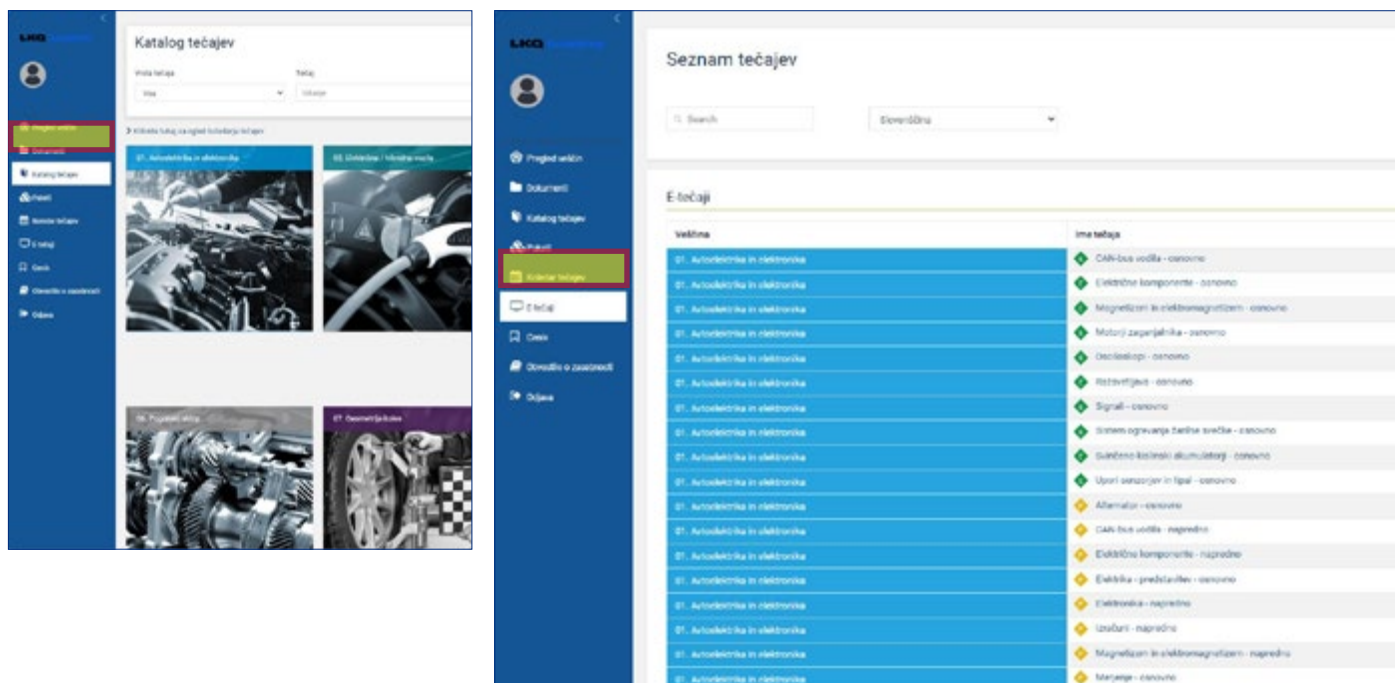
LKQ

Pregled veščin
Dokumenti
Katalog tečajev
Paketi
Koledar tečajev
E-tečaji
Ocene
Obvestilo o zasebnosti
Odjava

Katalog tečajev

Vrsta tečaja
Vse
Tečaj
Tečajev

> Kliknite tukaj za ogled koledarja tečajev

01. Avtoelektrika in elektronika
02. Električna / hibridna vozila
06. Pogonski sklop
07. Geometrija koles

LKQ

Pregled veščin
Dokumenti
Katalog tečajev
Paketi
Koledar tečajev
E-tečaji
Ocene
Obvestilo o zasebnosti
Odjava

Seznam tečajev

Search
Slovenščina

E-tečaji

| Veščina | Ime tečaja |
|---|---|
| 01. Avtoelektrika in elektronika | CAN-bus vodila - osnovno |
| 01. Avtoelektrika in elektronika | Električne komponente - osnovno |
| 01. Avtoelektrika in elektronika | Magnetizem in elektromagnetizem - osnovno |
| 01. Avtoelektrika in elektronika | Motorji zaganjalnika - osnovno |
| 01. Avtoelektrika in elektronika | Osciloskopi - osnovno |
| 01. Avtoelektrika in elektronika | Razsvetljava - osnovno |
| 01. Avtoelektrika in elektronika | Signali - osnovno |
| 01. Avtoelektrika in elektronika | Sistem ogrevanja žarilne svečke - osnovno |
| 01. Avtoelektrika in elektronika | Svinčeno-kislinski akumulatorji - osnovno |
| 01. Avtoelektrika in elektronika | Upori senzorjev in tipal - osnovno |
| 01. Avtoelektrika in elektronika | Alternator - osnovno |
| 01. Avtoelektrika in elektronika | CAN-bus vodila - napredno |
| 01. Avtoelektrika in elektronika | Električne komponente - napredno |
| 01. Avtoelektrika in elektronika | Elektrika - predstavitev - osnovno |
| 01. Avtoelektrika in elektronika | Elektronika - napredno |
| 01. Avtoelektrika in elektronika | Izračuni - napredno |
| 01. Avtoelektrika in elektronika | Magnetizem in elektromagnetizem - napredno |
| 01. Avtoelektrika in elektronika | Merjenje - osnovno |